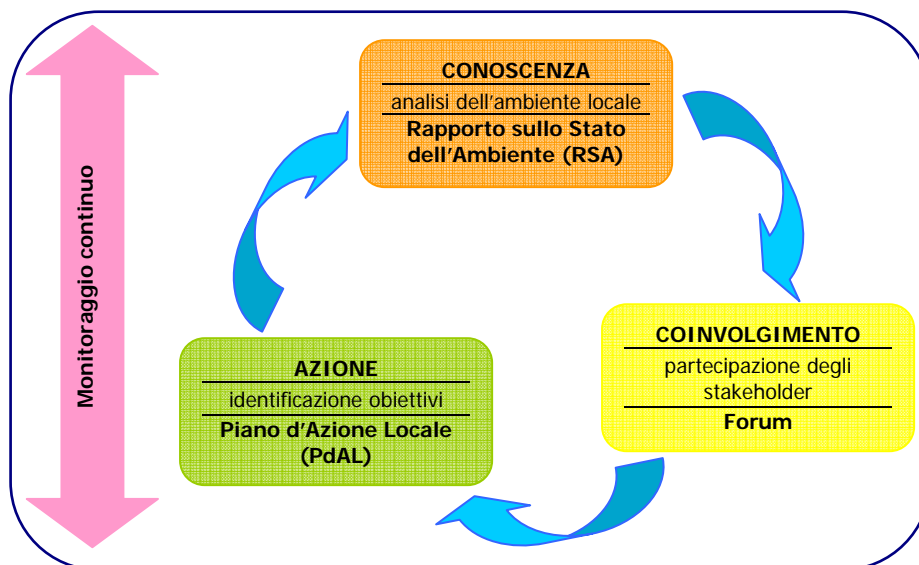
Monitoraggio continuo

CONOSCENZA

analisi dell'ambiente locale

Rapporto sullo Stato dell'Ambiente (RSA)

COINVOLGIMENTO

partecipazione degli stakeholder

Forum

AZIONE

identificazione obiettivi

Piano d'Azione Locale (PdAL)